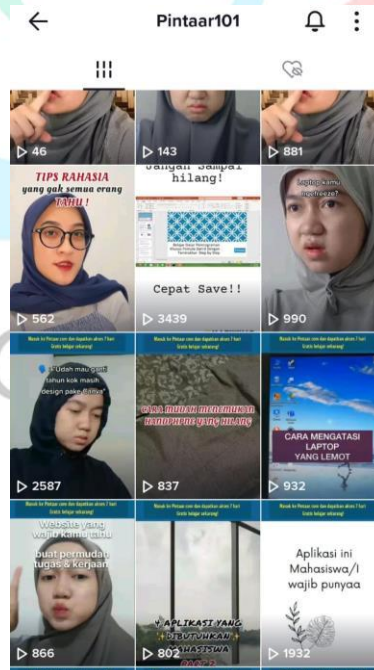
Pintaar101

46

143

881

TIPS RAHASIA yang gak semua orang TAHU !

562

Jangan sampai hilang!

Cepat Save!!

3439

Laptop kamu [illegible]

990

Masuk ke Pintaar.com dan dapatkan akses 7 hari Gratis belajar sekarang!

Udah mau gant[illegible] tahun kok masih design pake Canva?

2587

Masuk ke Pintaar.com dan dapatkan akses 7 hari Gratis belajar sekarang!

CARA MUDAH MENEMUKAN HANDPHONE YANG HILANG

837

Masuk ke Pintaar.com dan dapatkan akses 7 hari Gratis belajar sekarang!

CARA MENGATASI LAPTOP YANG LEMOT

932

Masuk ke Pintaar.com dan dapatkan akses 7 hari Gratis belajar sekarang!

Website yang wajib kamu tahu buat permudah tugas & kerjaan

866

Masuk ke Pintaar.com dan dapatkan akses 7 hari Gratis belajar sekarang!

APLIKASI YANG DIBUTUHKAN MAHASISWA

802

Aplikasi ini Mahasiswa/I wajib punyaa

1932